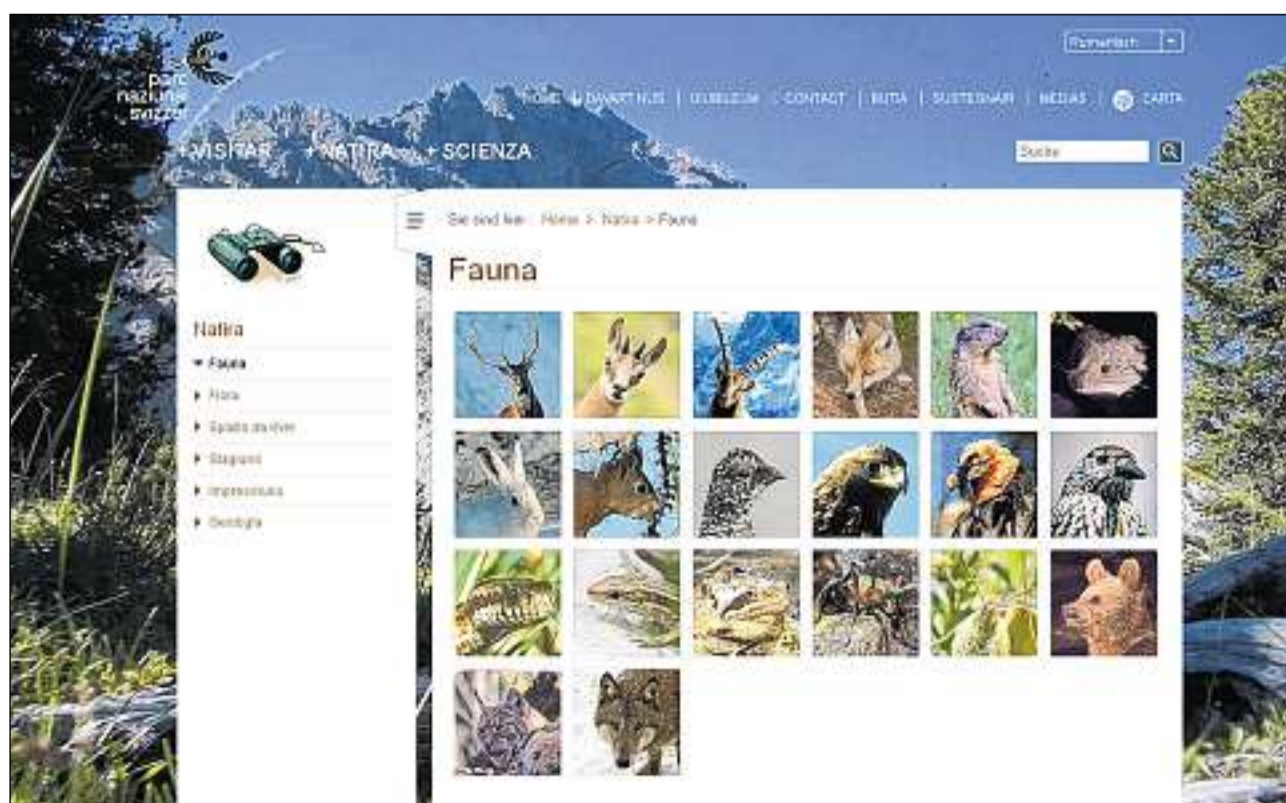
parc naziunal svizzer

Rumantsch

HOME | DAVART NUS | GIUBILEUM | CONTACT | RUTA | SUSTEGNAIR | MEDIAS | CARTA

+ VISITAR + NATIRA + SCIENZA

Suche

Sie sind hier: Home > Natira > Fauna

Natira

Fauna
Flora
Spazis da viver
Stagiuns
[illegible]
Geologia

Fauna